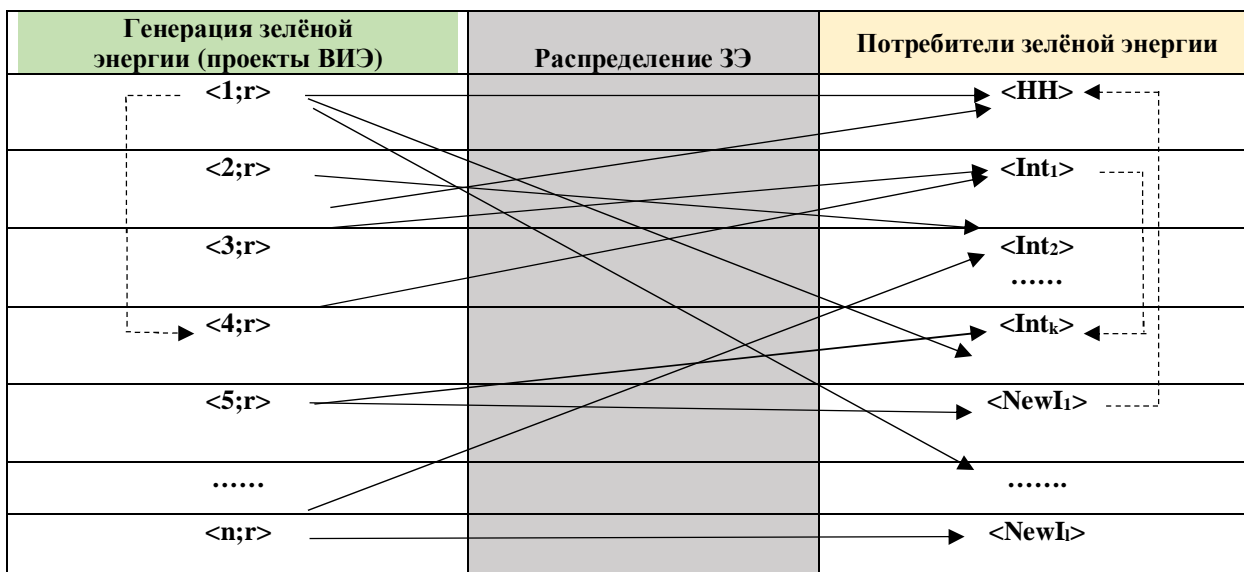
| Генерация зелёной энергии (проекты ВИЭ) | Распределение ЗЭ | Потребители зелёной энергии |
|---|---|---|
| <1;r> | | <HH> |
| <2;r> | | <Int$_1$> |
| <3;r> | | <Int$_2$> …… |
| <4;r> | | <Int$_k$> |
| <5;r> | | <NewI$_1$> |
| …… | | ……. |
| <n;r> | | <NewI$_l$> |